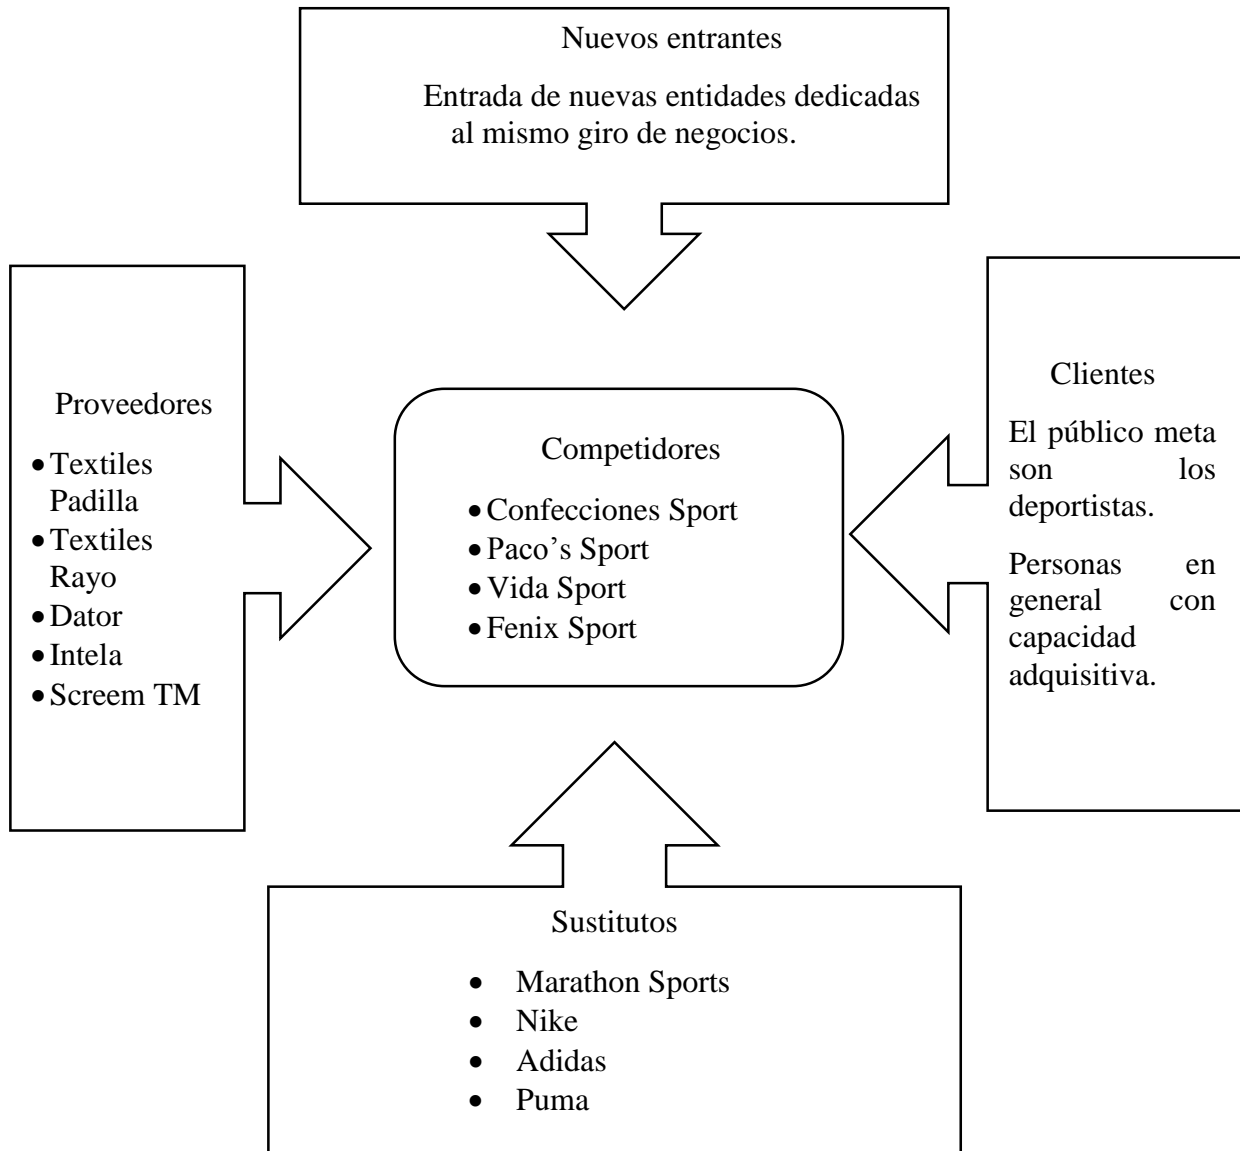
Nuevos entrantes

Entrada de nuevas entidades dedicadas al mismo giro de negocios.

Proveedores

- Textiles Padilla
- Textiles Rayo
- Dator
- Intela
- Screem TM

Competidores

- Confecciones Sport
- Paco's Sport
- Vida Sport
- Fenix Sport

Clientes

El público meta son los deportistas.

Personas en general con capacidad adquisitiva.

Sustitutos

- Marathon Sports
- Nike
- Adidas
- Puma